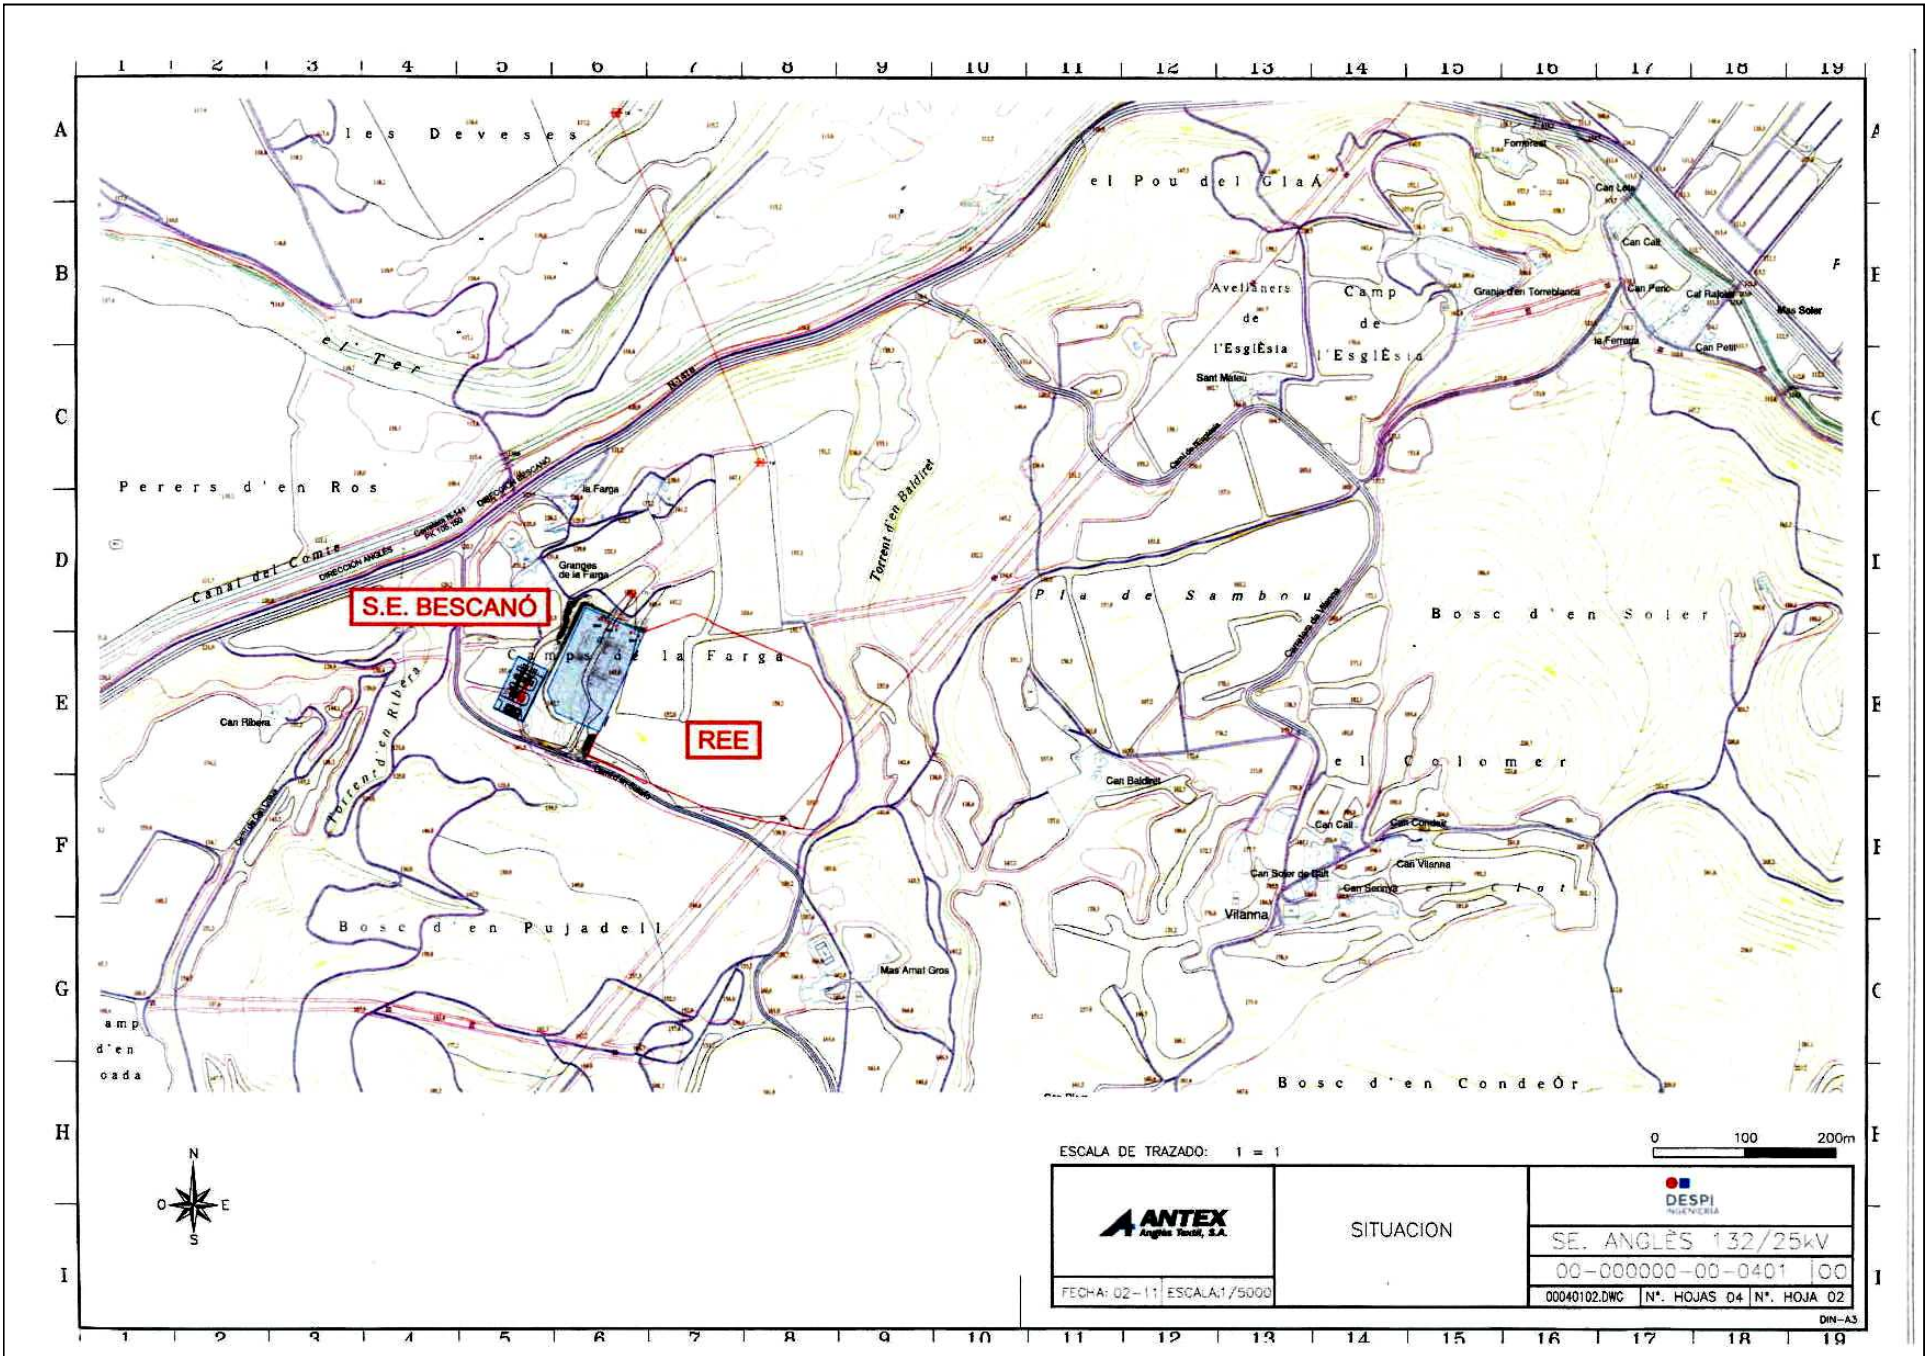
1 2 3 4 5 6 7 8 9 10 11 12 13 14 15 16 17 18 19

A B C D E F G H I

les Deveses

el Pou del GlaÁ

Fornirest

Can Lola

Can Cail

Granja d'en Torreblanca

Can Peric

Cal Rajolar

Mas Soler

la Ferrería

Can Petit

Avellaners de l'EsglÈsia

Camp de l'EsglÈsia

Sant Mateu

el Ter

Perers d'en Ros

Canal del Comte

DIRECCIÓN ANGLÈS

DIRECCIÓN BESCANÓ

la Farga

Granges de la Farga

Torrent d'en Baldiret

S.E. BESCANÓ

Camps de la Farga

REE

Pla de Sambou

Bosc d'en Soler

Can Ribera

Torrent d'en Ribera

el Colomer

Can Baldiret

Can Call

Can Condal

Can Vilanna

Can Soler de Dalt

Can Serinya

el Clot

Vilanna

Bosc d'en Pujadell

Mas Arnat Gros

amp d'en oada

Bosc d'en CondeÒr

ESCALA DE TRAZADO: 1 = 1

0 100 200m

N O E S

ANTEX Anglès Textil, S.A.

SITUACION

DESPI INGENIERIA

SE. ANGLÈS 132/25kV

00-000000-00-0401 00

FECHA: 02-11 ESCALA:1/5000

00040102.DWG Nº. HOJAS 04 Nº. HOJA 02

DIN-A3